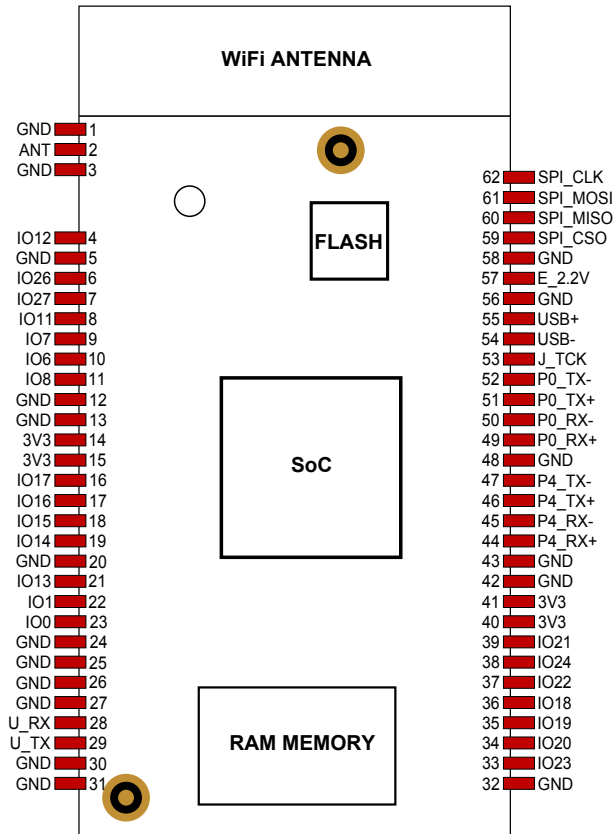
WiFi ANTENNA

GND 1
ANT 2
GND 3
IO12 4
GND 5
IO26 6
IO27 7
IO11 8
IO7 9
IO6 10
IO8 11
GND 12
GND 13
3V3 14
3V3 15
IO17 16
IO16 17
IO15 18
IO14 19
GND 20
IO13 21
IO1 22
IO0 23
GND 24
GND 25
GND 26
GND 27
U_RX 28
U_TX 29
GND 30
GND 31

FLASH

SoC

RAM MEMORY

62 SPI_CLK
61 SPI_MOSI
60 SPI_MISO
59 SPI_CSO
58 GND
57 E_2.2V
56 GND
55 USB+
54 USB-
53 J_TCK
52 P0_TX-
51 P0_TX+
50 P0_RX-
49 P0_RX+
48 GND
47 P4_TX-
46 P4_TX+
45 P4_RX-
44 P4_RX+
43 GND
42 GND
41 3V3
40 3V3
39 IO21
38 IO24
37 IO22
36 IO18
35 IO19
34 IO20
33 IO23
32 GND